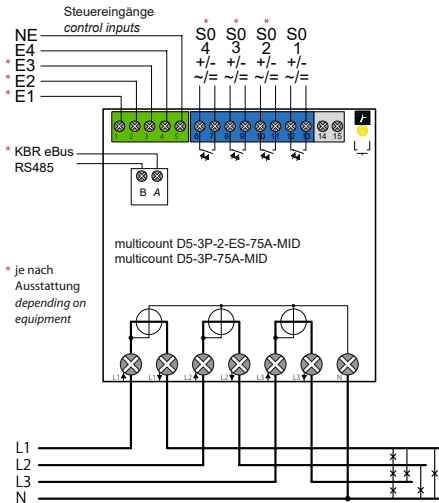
Steuereingänge
*control inputs*

NE
E4
* E3
* E2
* E1

\* \* \*
S0 S0 S0 S0
4 3 2 1
+/- +/- +/- +/-
~/= ~/= ~/= ~/=

1 2 3 4 5 6 7 8 9 10 11 12 13 14 15

\* KBR eBus
RS485

B A

multicount D5-3P-2-ES-75A-MID
multicount D5-3P-75A-MID

\* je nach Ausstattung
*depending on equipment*

L1 L1 L2 L2 L3 L3 N

L1
L2
L3
N